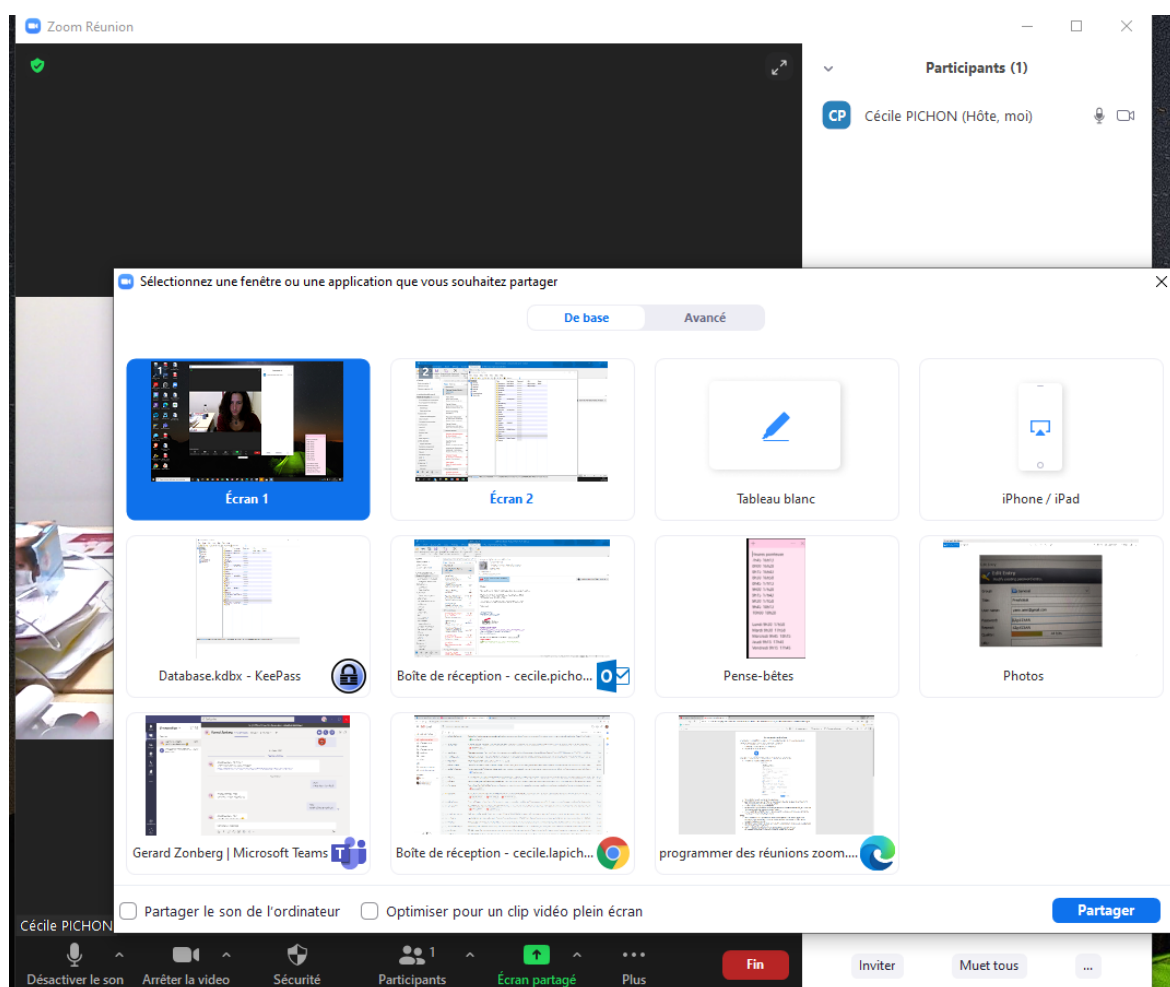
Zoom Réunion

Participants (1)

CP Cécile PICHON (Hôte, moi)

Sélectionnez une fenêtre ou une application que vous souhaitez partager

De base

Avancé

Écran 1

Écran 2

Tableau blanc

iPhone / iPad

Database.kdbx - KeePass

Boîte de réception - cecile.picho...

Pense-bêtes

Photos

Gerard Zonberg | Microsoft Teams

Boîte de réception - cecile.lapich...

programmer des réunions zoom....

Partager le son de l'ordinateur

Optimiser pour un clip vidéo plein écran

Partager

Cécile PICHON

Désactiver le son

Arrêter la video

Sécurité

Participants 1

Écran partagé

Plus

Fin

Inviter

Muet tous

...